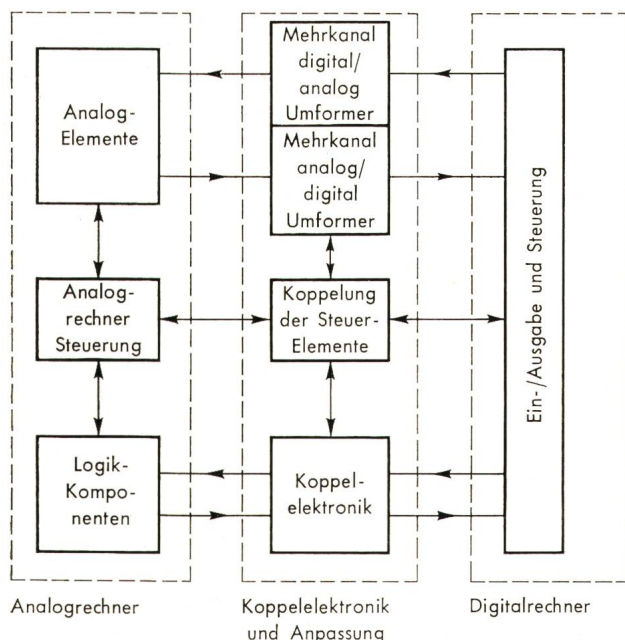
Analog-Elemente

Mehrkanal digital/analog Umformer

Mehrkanal analog/digital Umformer

Ein-/Ausgabe und Steuerung

Analogrechner Steuerung

Koppelung der Steuer-Elemente

Logik-Komponenten

Koppelelektronik

Analogrechner

Koppelelektronik und Anpassung

Digitalrechner